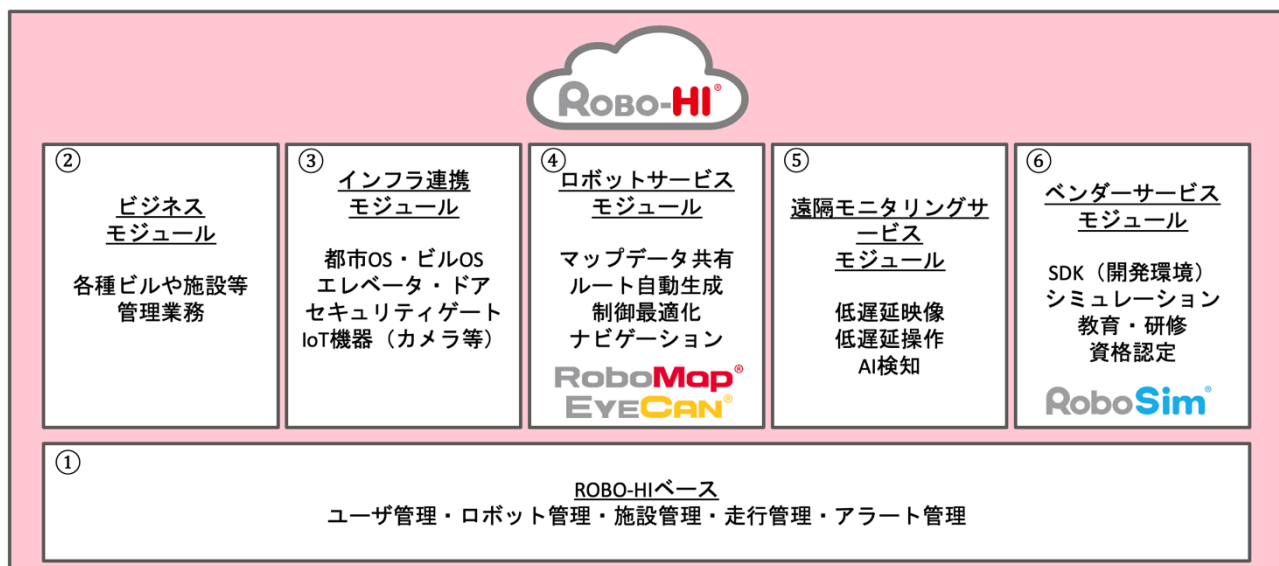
ROBO-HI®

②
ビジネス
モジュール

各種ビルや施設等
管理業務

③
インフラ連携
モジュール

都市OS・ビルOS
エレベータ・ドア
セキュリティゲート
IoT機器（カメラ等）

④
ロボットサービス
モジュール

マップデータ共有
ルート自動生成
制御最適化
ナビゲーション

RoboMap®
EYECAN®

⑤
遠隔モニタリングサービス
モジュール

低遅延映像
低遅延操作
AI検知

⑥
ベンダーサービス
モジュール

SDK（開発環境）
シミュレーション
教育・研修
資格認定

RoboSim®

①
ROBO-HIベース
ユーザ管理・ロボット管理・施設管理・走行管理・アラート管理